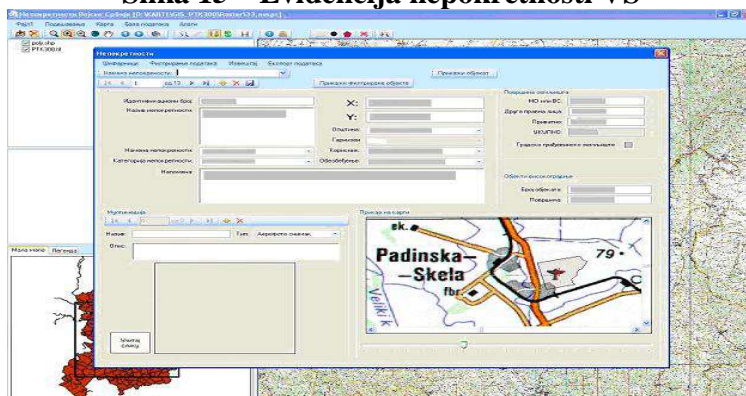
Slika 13 – Evidencija nepokretnosti VS

Непокретности

Претрага | Филтрирање података | Извештај | Експорт података

Назив непокретности:

Прикажи објекат

од 13

Прикажи филтриране објекте

Идентификациони број

Назив непокретности

X:

Y:

Општина:

Гарнизон:

Намена непокретности:

Корисник:

Категорија непокретности:

Обезбеђење:

Напомена

Површина земљишта

МО или ВС:

Друга правна лица:

Приватно:

УКУПНО:

Градско грађевинско земљиште

Објекти инфраструктуре

Број објеката:

Површина:

Мултимедија

Назив:

Тип: Аерофото снимак

Опис:

Убаци слику

Приказ на карти

ek.

Padinska-
-Skela

fbr.

79

Veliki k

Мапа извора

Легенда

pob.shp

PTK300

Фајл

Подешавања

Карта

База података

Алати